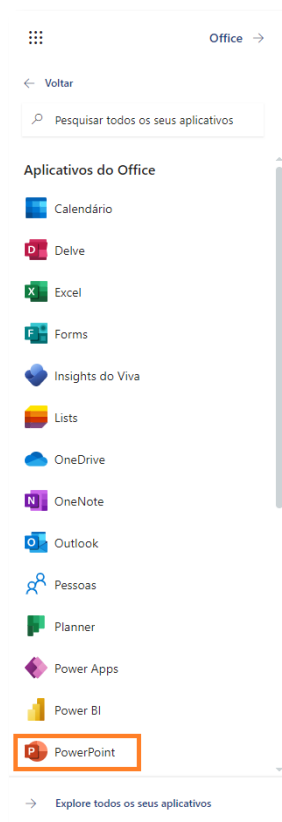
Office →

← Voltar

Pesquisar todos os seus aplicativos

Aplicativos do Office

Calendário

Delve

Excel

Forms

Insights do Viva

Lists

OneDrive

OneNote

Outlook

Pessoas

Planner

Power Apps

Power BI

PowerPoint

→ Explore todos os seus aplicativos